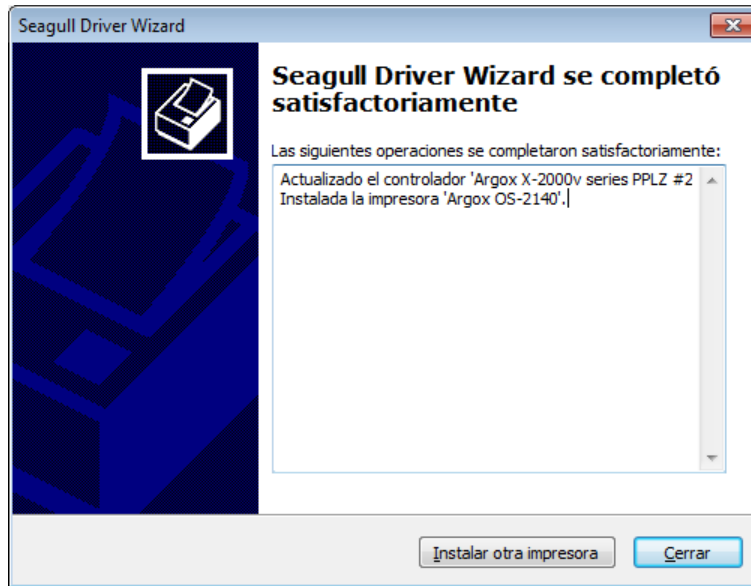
Seagull Driver Wizard

Seagull Driver Wizard se completó satisfactoriamente

Las siguientes operaciones se completaron satisfactoriamente:

Actualizado el controlador 'Argox X-2000v series PPLZ #2
Instalada la impresora 'Argox OS-2140'.

Instalar otra impresora

Cerrar